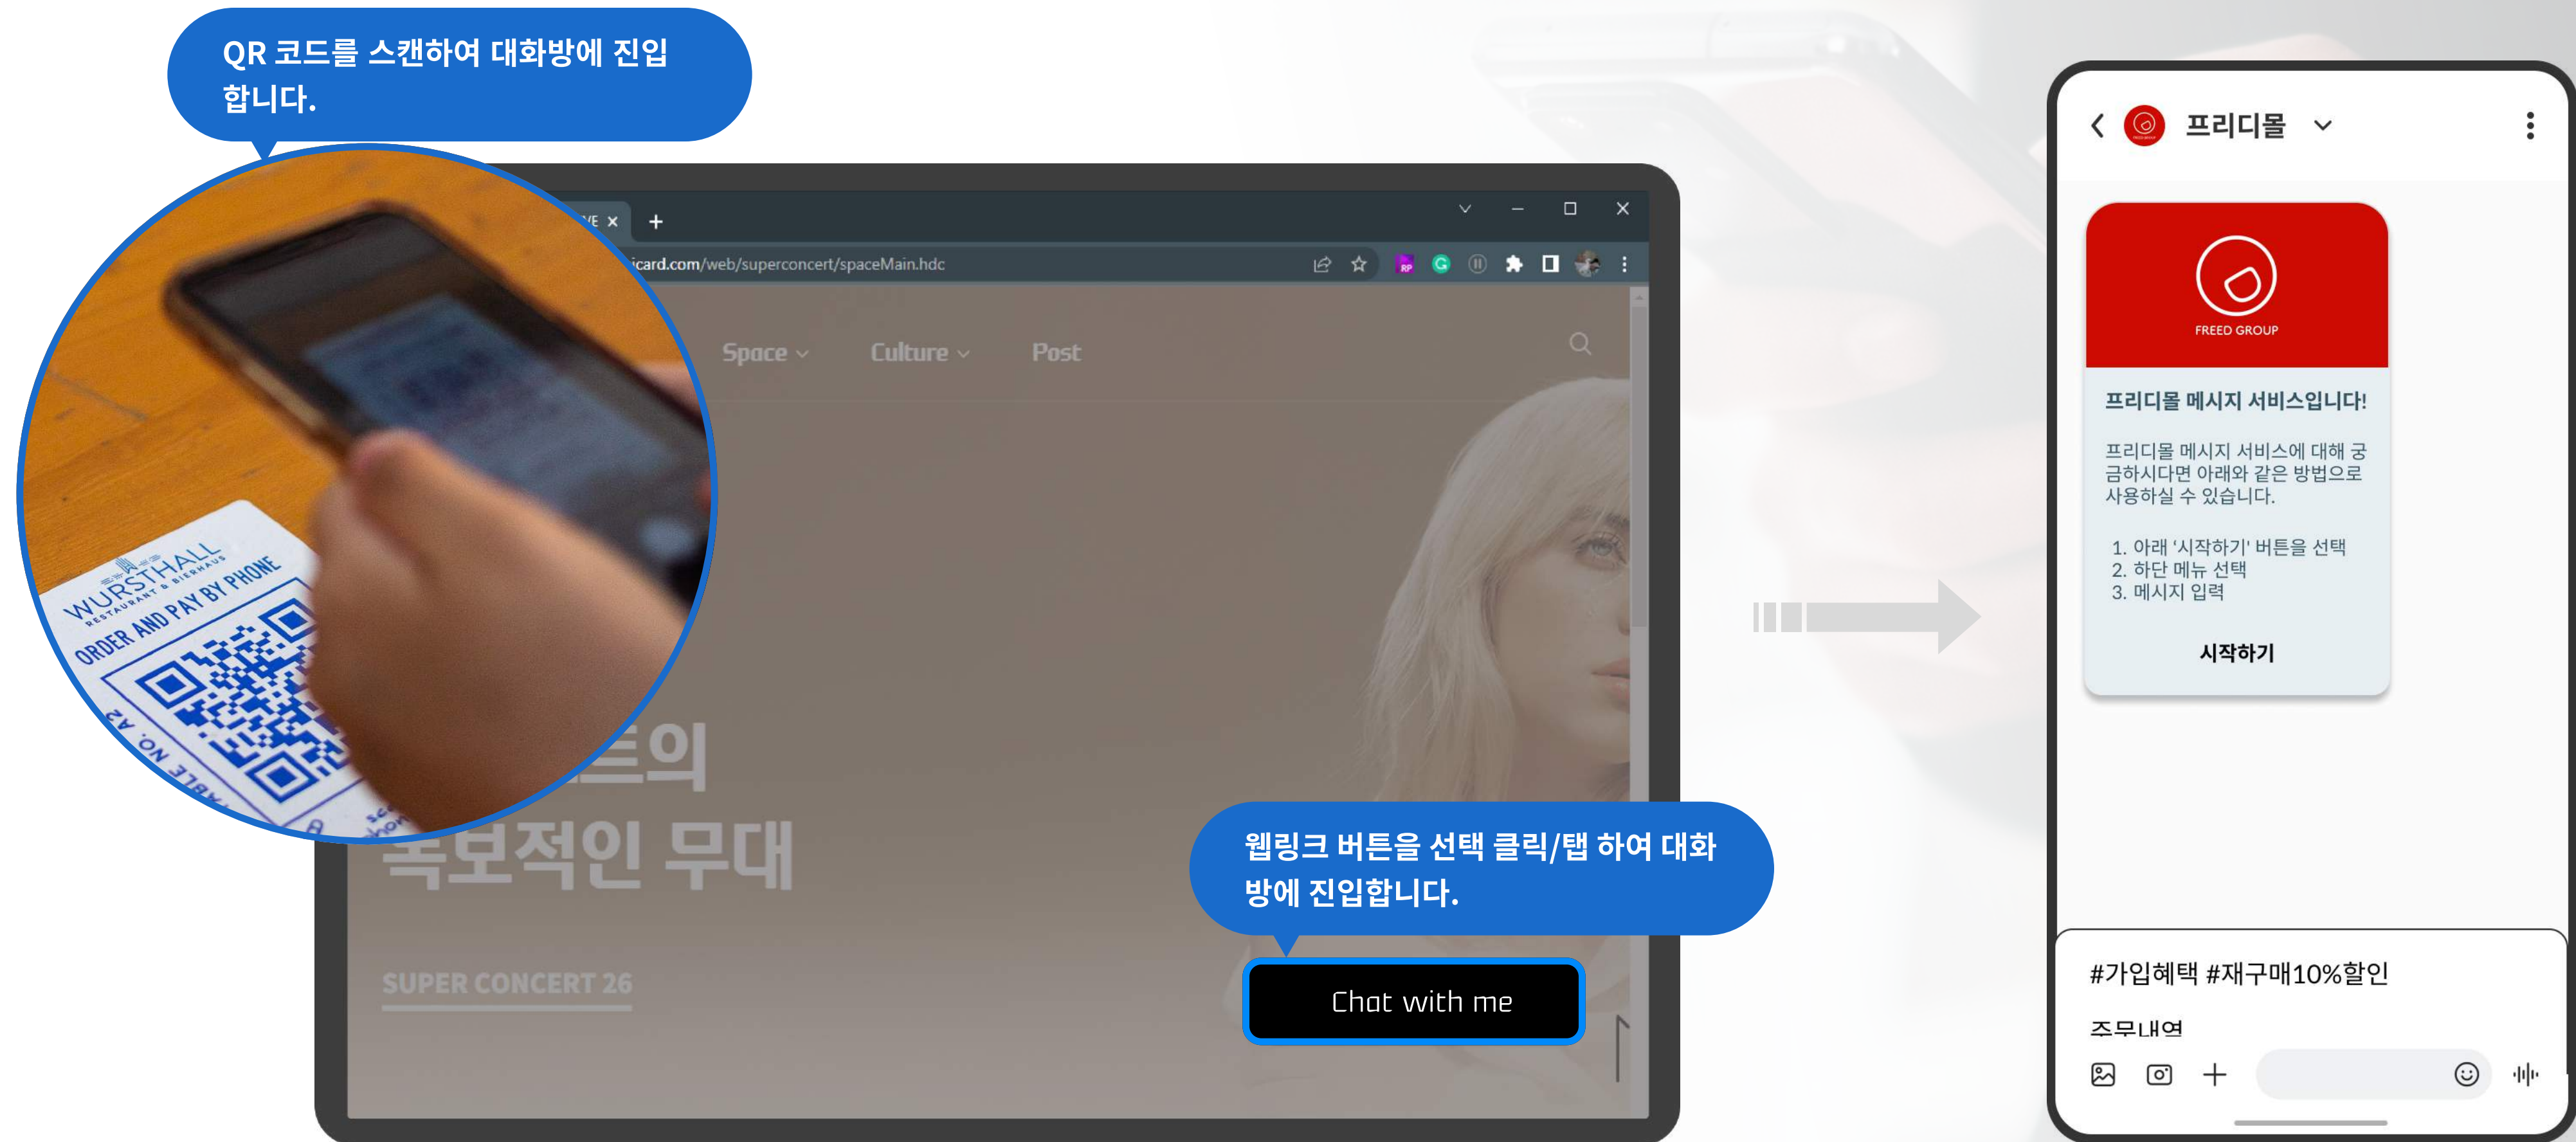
QR 코드를 스캔하여 대화방에 진입합니다.

WURSTHALL
RESTAURANT & BIERHAUS
ORDER AND PAY BY PHONE
TABLE NO. 27

VE ×
+
icard.com/web/superconcert/spaceMain.hdc

Space
Culture
Post

트의
폭보적인 무대
SUPER CONCERT 26

웹링크 버튼을 선택 클릭/탭 하여 대화방에 진입합니다.

Chat with me

프리디몰

FREED GROUP

프리디몰 메시지 서비스입니다!

프리디몰 메시지 서비스에 대해 궁금하시다면 아래와 같은 방법으로 사용하실 수 있습니다.

1. 아래 '시작하기' 버튼을 선택
2. 하단 메뉴 선택
3. 메시지 입력

시작하기

#가입혜택 #재구매10%할인

주문내역